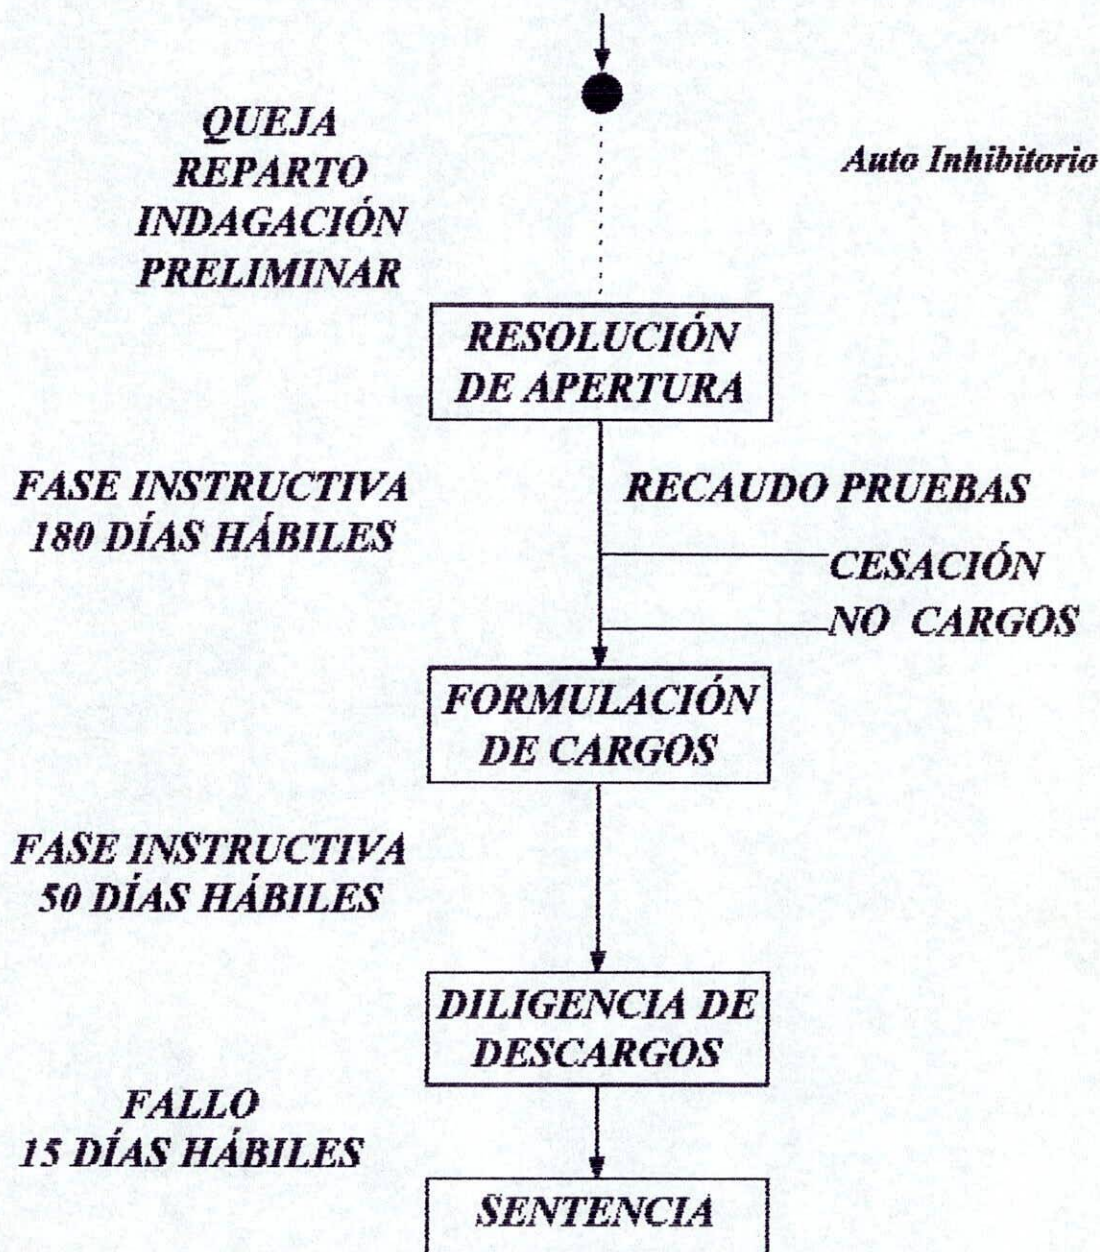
QUEJA
REPARTO
INDAGACIÓN
PRELIMINAR

Auto Inhibitorio

RESOLUCIÓN DE APERTURA

FASE INSTRUCTIVA
180 DÍAS HÁBILES

RECAUDO PRUEBAS

CESACIÓN
NO CARGOS

FORMULACIÓN DE CARGOS

FASE INSTRUCTIVA
50 DÍAS HÁBILES

DILIGENCIA DE DESCARGOS

FALLO
15 DÍAS HÁBILES

SENTENCIA